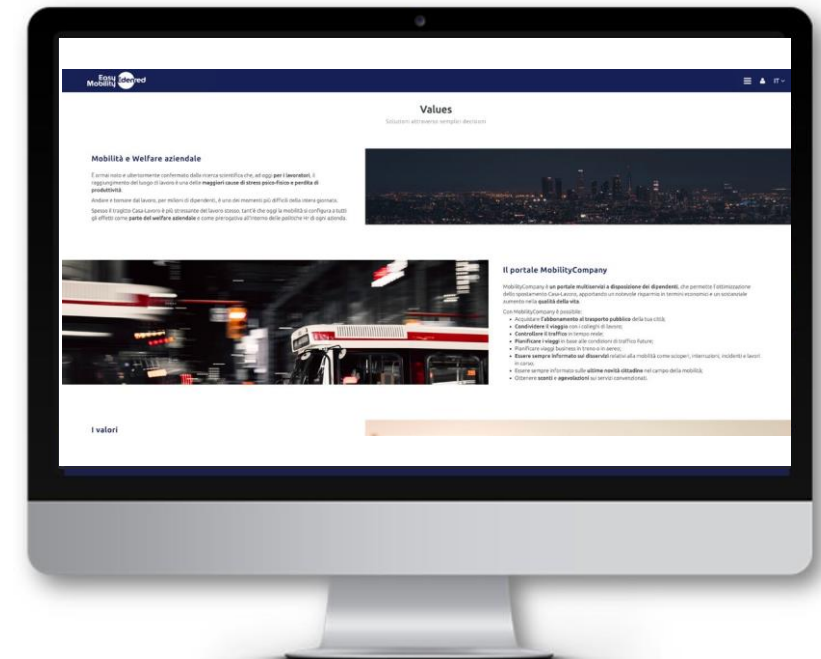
Easy Mobility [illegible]

IT

Values

Soluzioni attraverso semplici decisioni

Mobilità e Welfare aziendale

È ormai noto e ulteriormente confermato dalla ricerca scientifica che, ad oggi, per i lavoratori, il raggiungimento del luogo di lavoro è una delle maggiori cause di stress psico-fisico e perdita di produttività.

Andare e tornare dal lavoro, per milioni di dipendenti, è uno dei momenti più difficili della intera giornata.

Spesso il tragitto Casa-Lavoro è più stressante del lavoro stesso, tant'è che oggi la mobilità si configura a tutti gli effetti come parte del welfare aziendale e come prerogativa all'interno delle politiche HR di ogni azienda.

Il portale MobilityCompany

MobilityCompany è un portale multiservizi a disposizione dei dipendenti, che permette l'ottimizzazione dello spostamento Casa-Lavoro, apportando un notevole risparmio in termini economici e un sostanziale aumento nella qualità della vita.

Con MobilityCompany è possibile:

- Acquistare l'abbonamento al trasporto pubblico della tua città;
- Condividere il viaggio con i colleghi di lavoro;
- Controllare il traffico in tempo reale;
- Pianificare i viaggi in base alle condizioni di traffico future;
- Pianificare viaggi business in treno o in aereo;
- Essere sempre informato sui disservizi relativi alla mobilità come scioperi, interruzioni, incidenti e lavori in corso;
- Essere sempre informato sulle ultime novità cittadine nel campo della mobilità;
- Ottenere sconti e agevolazioni sui servizi convenzionali.

I valori